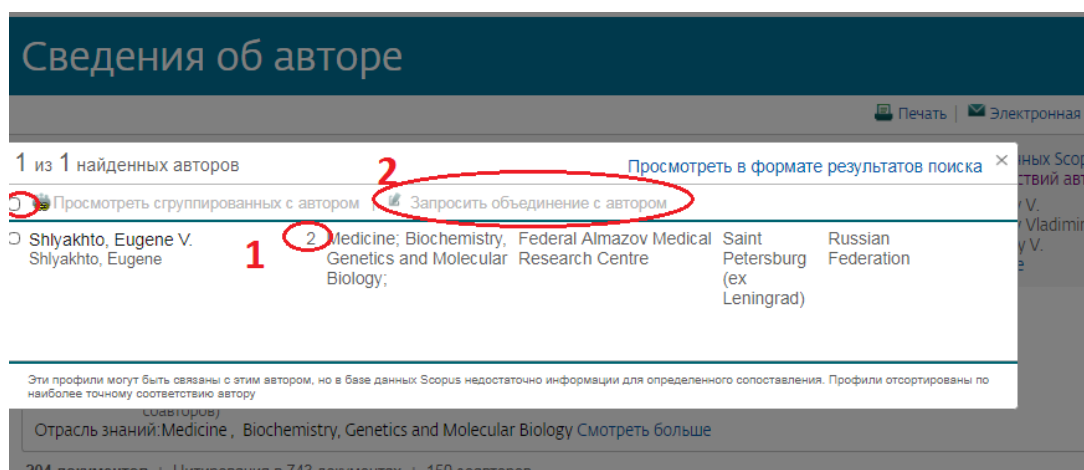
Сведения об авторе

Печать | Электронная

1 из 1 найденных авторов

Просмотреть в формате результатов поиска ×

нных Scop
ствий авт

Просмотреть сгруппированных с автором | Запросить объединение с автором

2

y V.
y Vladimi
y V.

| | | | | |
|---|---|---|---|---|
| Shlyakhto, Eugene V. Shlyakhto, Eugene | 2 | Medicine; Biochemistry, Genetics and Molecular Biology; | Federal Almazov Medical Research Centre | Saint Petersburg (ex Leningrad) | Russian Federation |

1

Эти профили могут быть связаны с этим автором, но в базе данных Scopus недостаточно информации для определенного сопоставления. Профили отсортированы по наиболее точному соответствию автору

соавторов)

Отрасль знаний:Medicine , Biochemistry, Genetics and Molecular Biology Смотреть больше

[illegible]